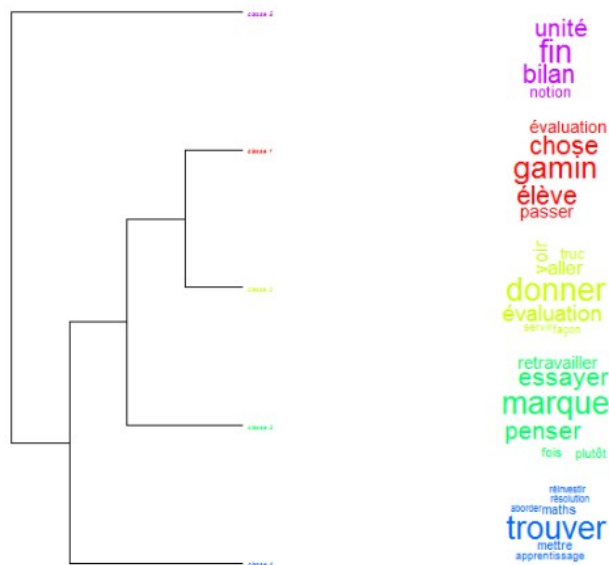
classe 3

unité
fin
bilan
notion

classe 1

évaluation
chose
gamin
élève
passer

classe 2

voir
truc
aller
donner
évaluation
servir façon

classe 5

retravailler
essayer
marque
penser
fois plutôt

classe 4

réinvestir
résolution
aborder maths
trouver
mettre
apprentissage